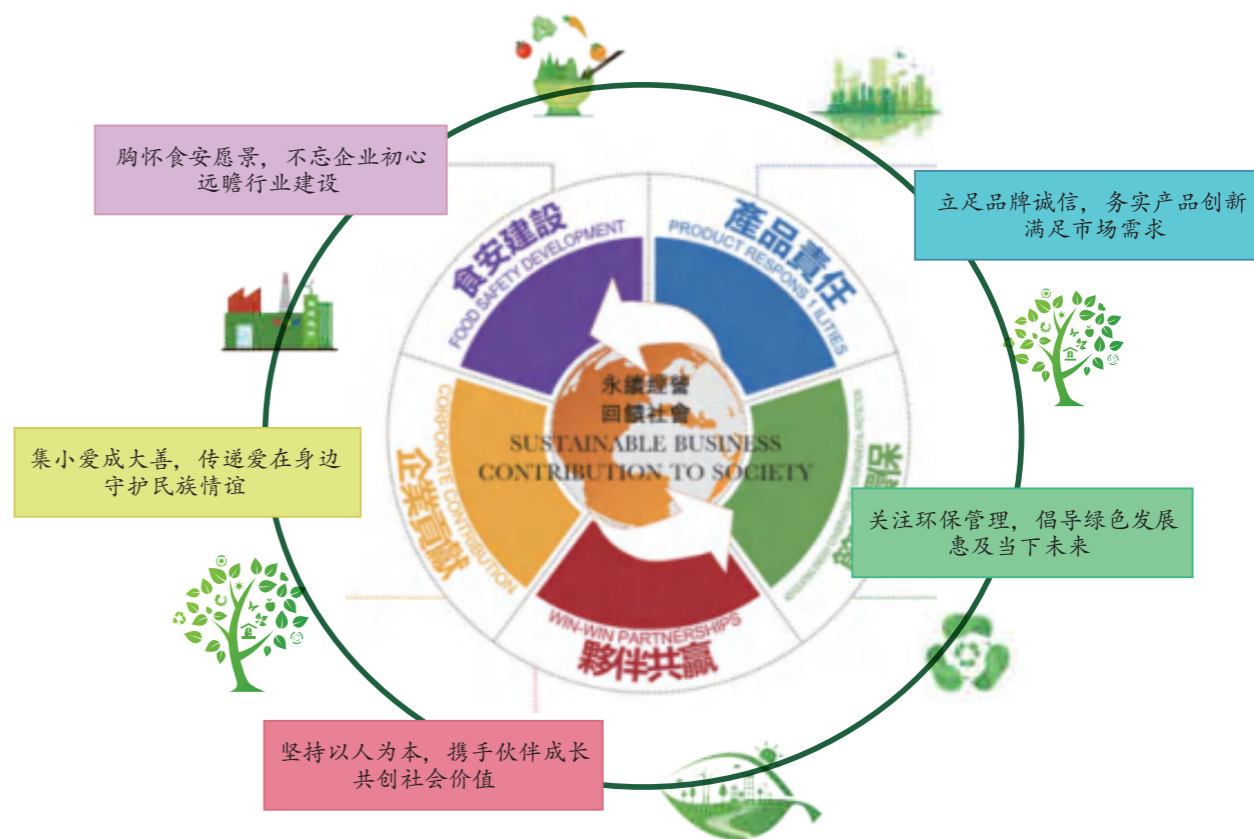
胸怀食安愿景，不忘企业初心
远瞻行业建设

立足品牌诚信，务实产品创新
满足市场需求

食安建設
FOOD SAFETY DEVELOPMENT

產品責任
PRODUCT RESPONS I ILITIES

永續經營
回饋社會
SUSTAINABLE BUSINESS
CONTRIBUTION TO SOCIETY

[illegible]

企業貢獻
CORPORATE CONTRIBUTION

WIN-WIN PARTNERSHIPS
夥伴共贏

集小爱成大善，传递爱在身边
守护民族情谊

关注环保管理，倡导绿色发展
惠及当下未来

坚持以人为本，携手伙伴成长
共创社会价值